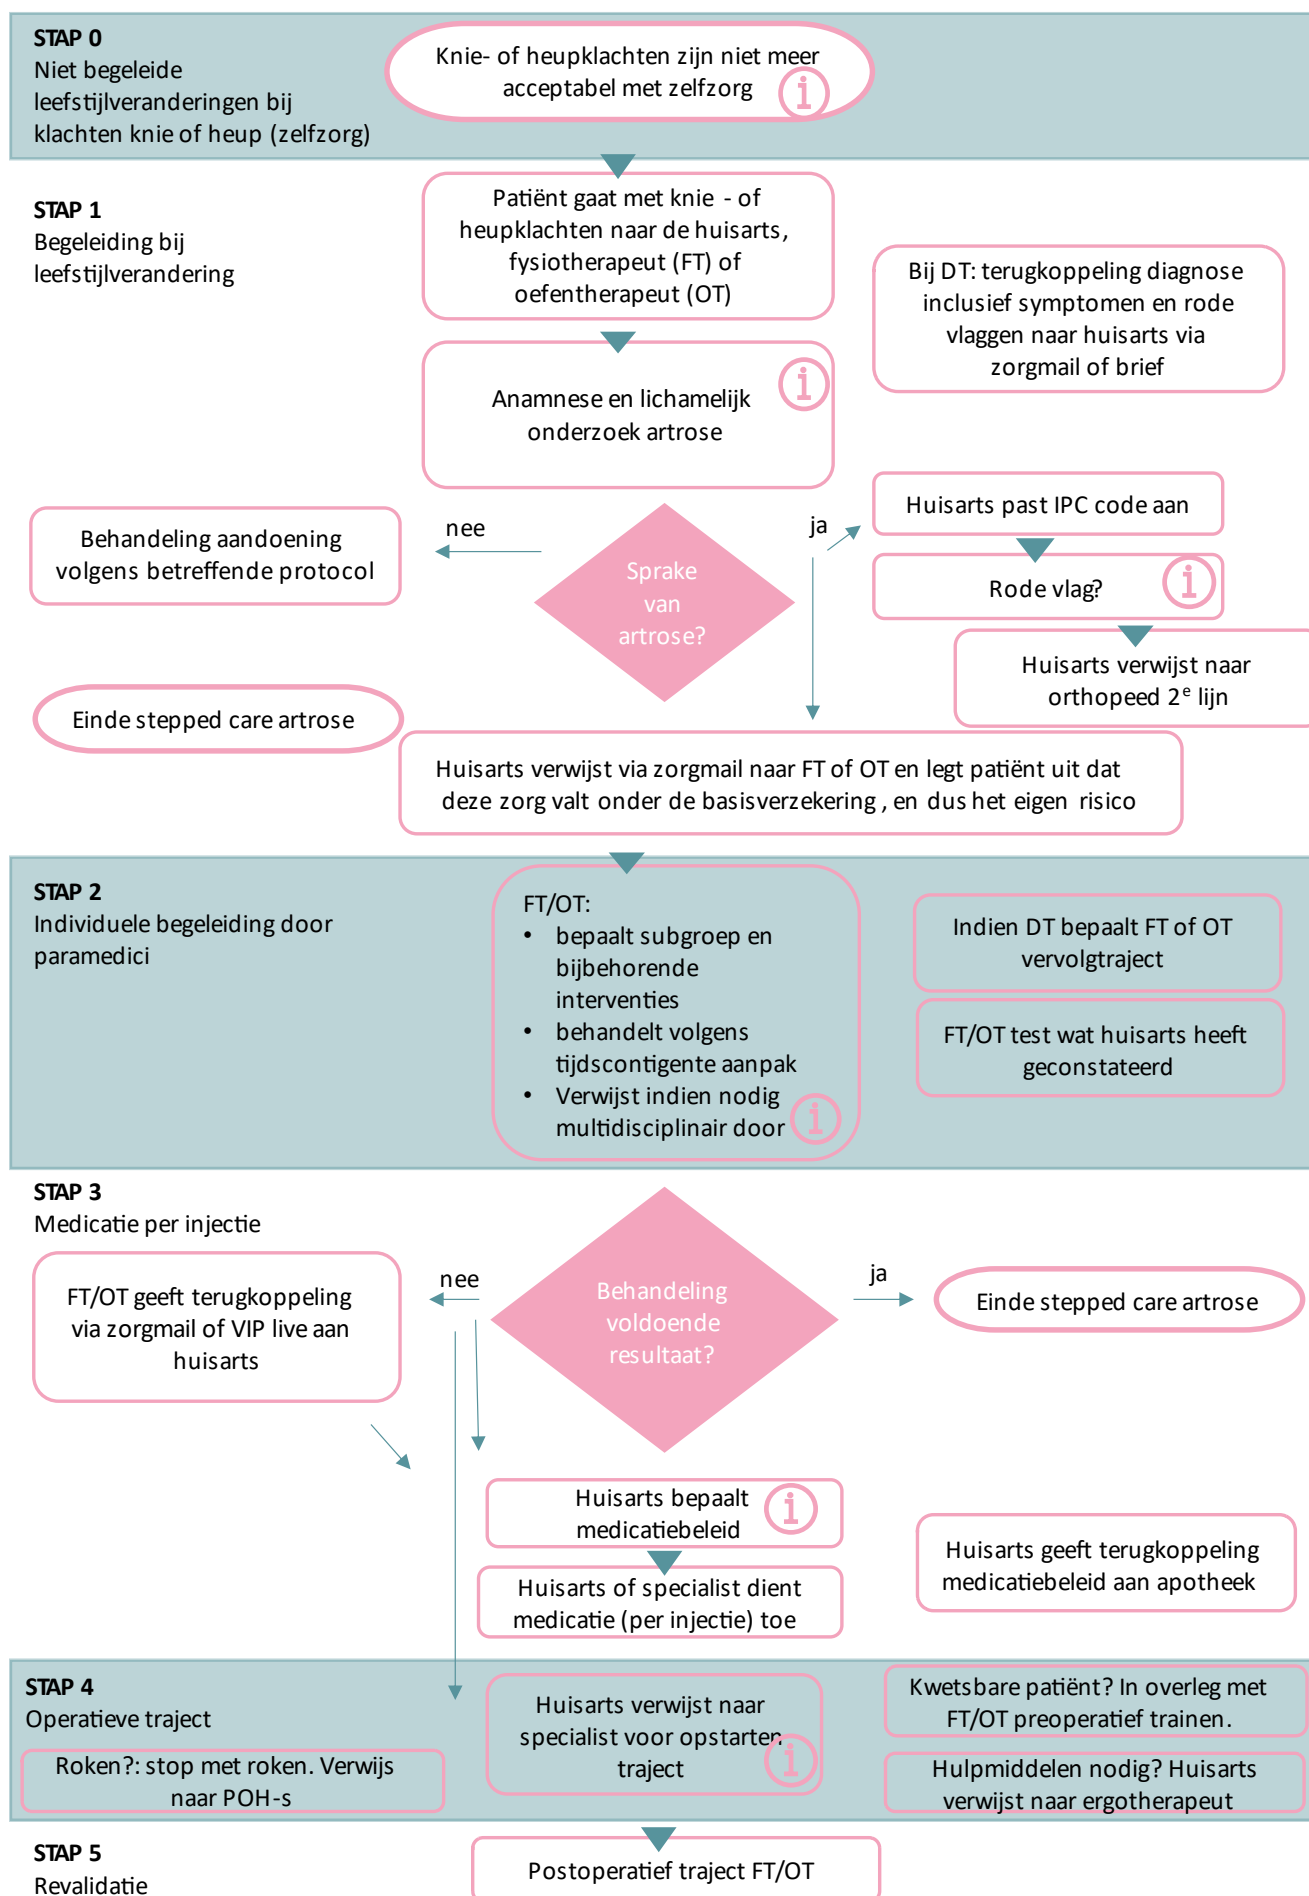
STAP 0
Niet begeleide leefstijlveranderingen bij klachten knie of heup (zelfzorg)

Knie- of heupklachten zijn niet meer acceptabel met zelfzorg

STAP 1
Begeleiding bij leefstijlverandering

Patiënt gaat met knie - of heupklachten naar de huisarts, fysiotherapeut (FT) of oefentherapeut (OT)

Bij DT: terugkoppeling diagnose inclusief symptomen en rode vlaggen naar huisarts via zorgmail of brief

Anamnese en lichamelijk onderzoek artrose

Behandeling aandoening volgens betreffende protocol

nee

Sprake van artrose?

ja

Huisarts past IPC code aan

Rode vlag?

Huisarts verwijst naar orthopeed $2^e$ lijn

Einde stepped care artrose

Huisarts verwijst via zorgmail naar FT of OT en legt patiënt uit dat deze zorg valt onder de basisverzekering , en dus het eigen risico

STAP 2
Individuele begeleiding door paramedici

FT/OT:
• bepaalt subgroep en bijbehorende interventies
• behandelt volgens tijdscontigente aanpak
• Verwijst indien nodig multidisciplinair door

Indien DT bepaalt FT of OT vervolgtraject

FT/OT test wat huisarts heeft geconstateerd

STAP 3
Medicatie per injectie

FT/OT geeft terugkoppeling via zorgmail of VIP live aan huisarts

nee

Behandeling voldoende resultaat?

ja

Einde stepped care artrose

Huisarts bepaalt medicatiebeleid

Huisarts of specialist dient medicatie (per injectie) toe

Huisarts geeft terugkoppeling medicatiebeleid aan apotheek

STAP 4
Operatieve traject

Roken?: stop met roken. Verwijs naar POH-s

Huisarts verwijst naar specialist voor opstarten traject

Kwetsbare patiënt? In overleg met FT/OT preoperatief trainen.

Hulpmiddelen nodig? Huisarts verwijst naar ergotherapeut

STAP 5
Revalidatie

Postoperatief traject FT/OT